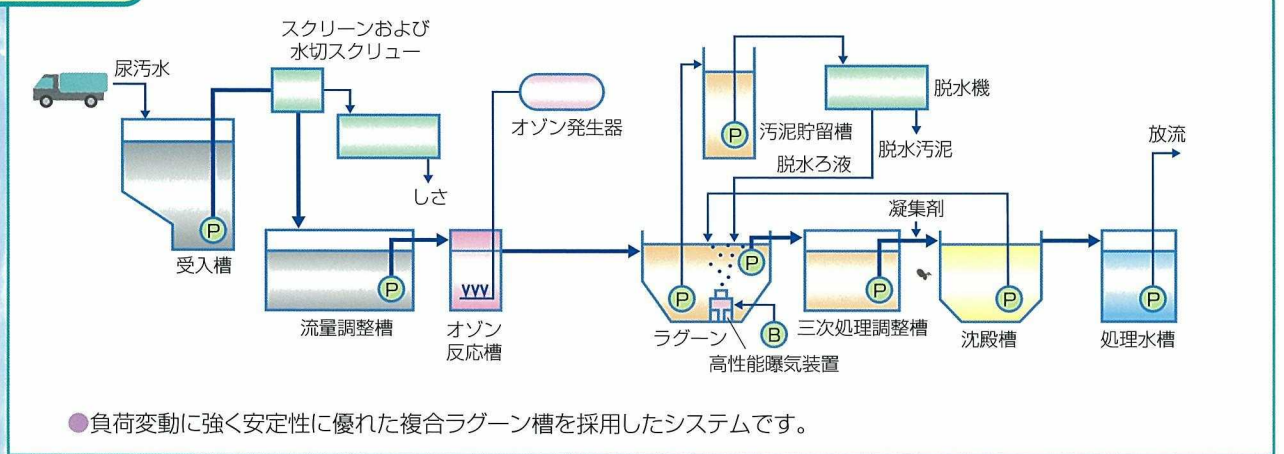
尿汚水

スクリーンおよび水切スクリュー

しさ

受入槽

P

流量調整槽

P

オゾン発生器

オゾン反応槽

汚泥貯留槽

P

脱水機

脱水汚泥

脱水ろ液

放流

凝集剤

P

P

ラグーン

B

高性能曝気装置

三次処理調整槽

P

沈殿槽

P

処理水槽

P

●負荷変動に強く安定性に優れた複合ラグーン槽を採用したシステムです。